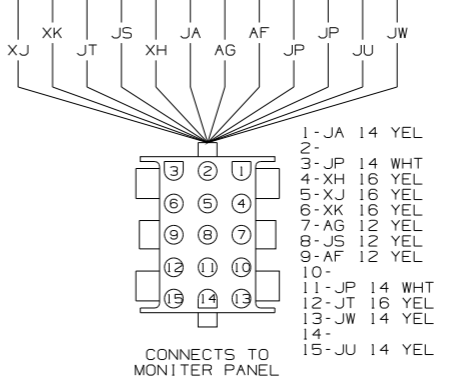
XJ XK JT JS XH JA AG AF JP JP JU JW

3 2 1
6 5 4
9 8 7
12 11 10
15 14 13

1-JA 14 YEL
2-
3-JP 14 WHT
4-XH 16 YEL
5-XJ 16 YEL
6-XK 16 YEL
7-AG 12 YEL
8-JS 12 YEL
9-AF 12 YEL
10-
11-JP 14 WHT
12-JT 16 YEL
13-JW 14 YEL
14-
15-JU 14 YEL

CONNECTS TO MONITER PANEL